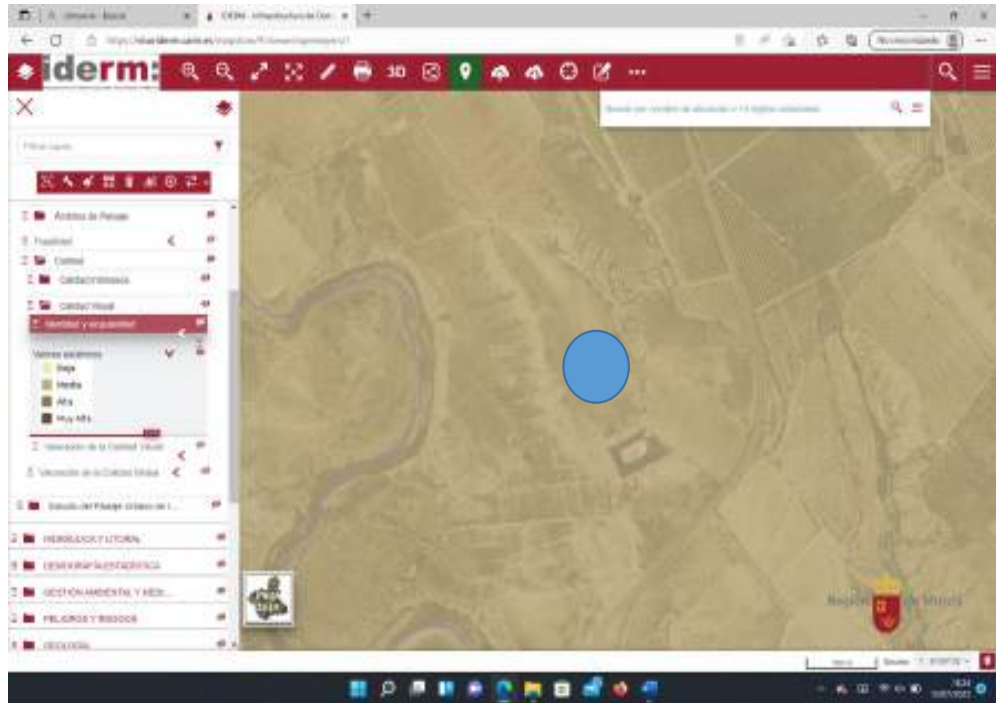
iderm

3D

Ámbitos de Paisaje

Fragilidad

Calidad

Calidad Intrínseca

Calidad Visual

Identidad y singularidad

Valores escénicos

Baja

Media

Alta

Muy Alta

Valoración de la Calidad Visual

Valoración de la Calidad Global

Estudio del Paisaje Urbano de l...

HIDROLOGÍA Y LITORAL

DEMOGRAFÍA Y ESTADÍSTICA

GESTIÓN AMBIENTAL Y RECU...

PELIGROS Y RIESGOS

GEOLOGÍA

Región de Murcia